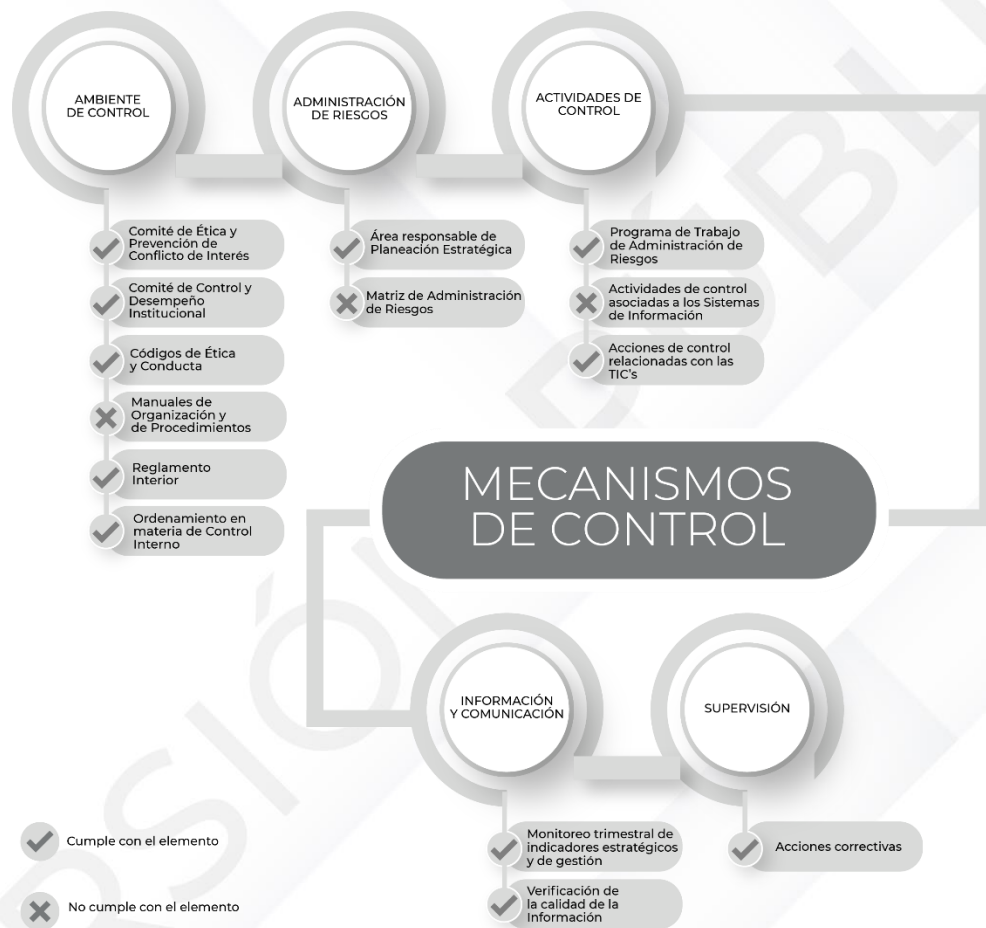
AMBIENTE DE CONTROL

ADMINISTRACIÓN DE RIESGOS

ACTIVIDADES DE CONTROL

Comité de Ética y Prevención de Conflicto de Interés

Comité de Control y Desempeño Institucional

Códigos de Ética y Conducta

Manuales de Organización y de Procedimientos

Reglamento Interior

Ordenamiento en materia de Control Interno

Área responsable de Planeación Estratégica

Matriz de Administración de Riesgos

Programa de Trabajo de Administración de Riesgos

Actividades de control asociadas a los Sistemas de Información

Acciones de control relacionadas con las TIC's

MECANISMOS DE CONTROL

INFORMACIÓN Y COMUNICACIÓN

SUPERVISIÓN

Monitoreo trimestral de indicadores estratégicos y de gestión

Verificación de la calidad de la Información

Acciones correctivas

Cumple con el elemento

No cumple con el elemento